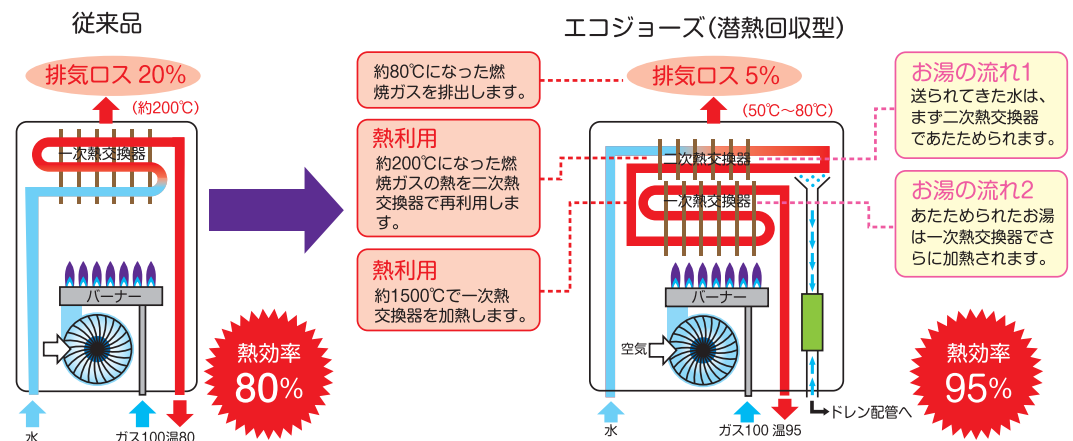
従来品

排気ロス 20%

（約200℃）

一次熱交換器

バーナー

熱効率
80%

水

ガス100

湯80

エコジョーズ（潜熱回収型）

約80℃になった燃焼ガスを排出します。

熱利用
約200℃になった燃焼ガスの熱を二次熱交換器で再利用します。

熱利用
約1500℃で一次熱交換器を加熱します。

排気ロス 5%

（50℃～80℃）

二次熱交換器

一次熱交換器

バーナー

空気

ドレン配管へ

水

ガス100

湯95

お湯の流れ1
送られてきた水は、まず二次熱交換器であたためられます。

お湯の流れ2
あたためられたお湯は一次熱交換器でさらに加熱されます。

熱効率
95%